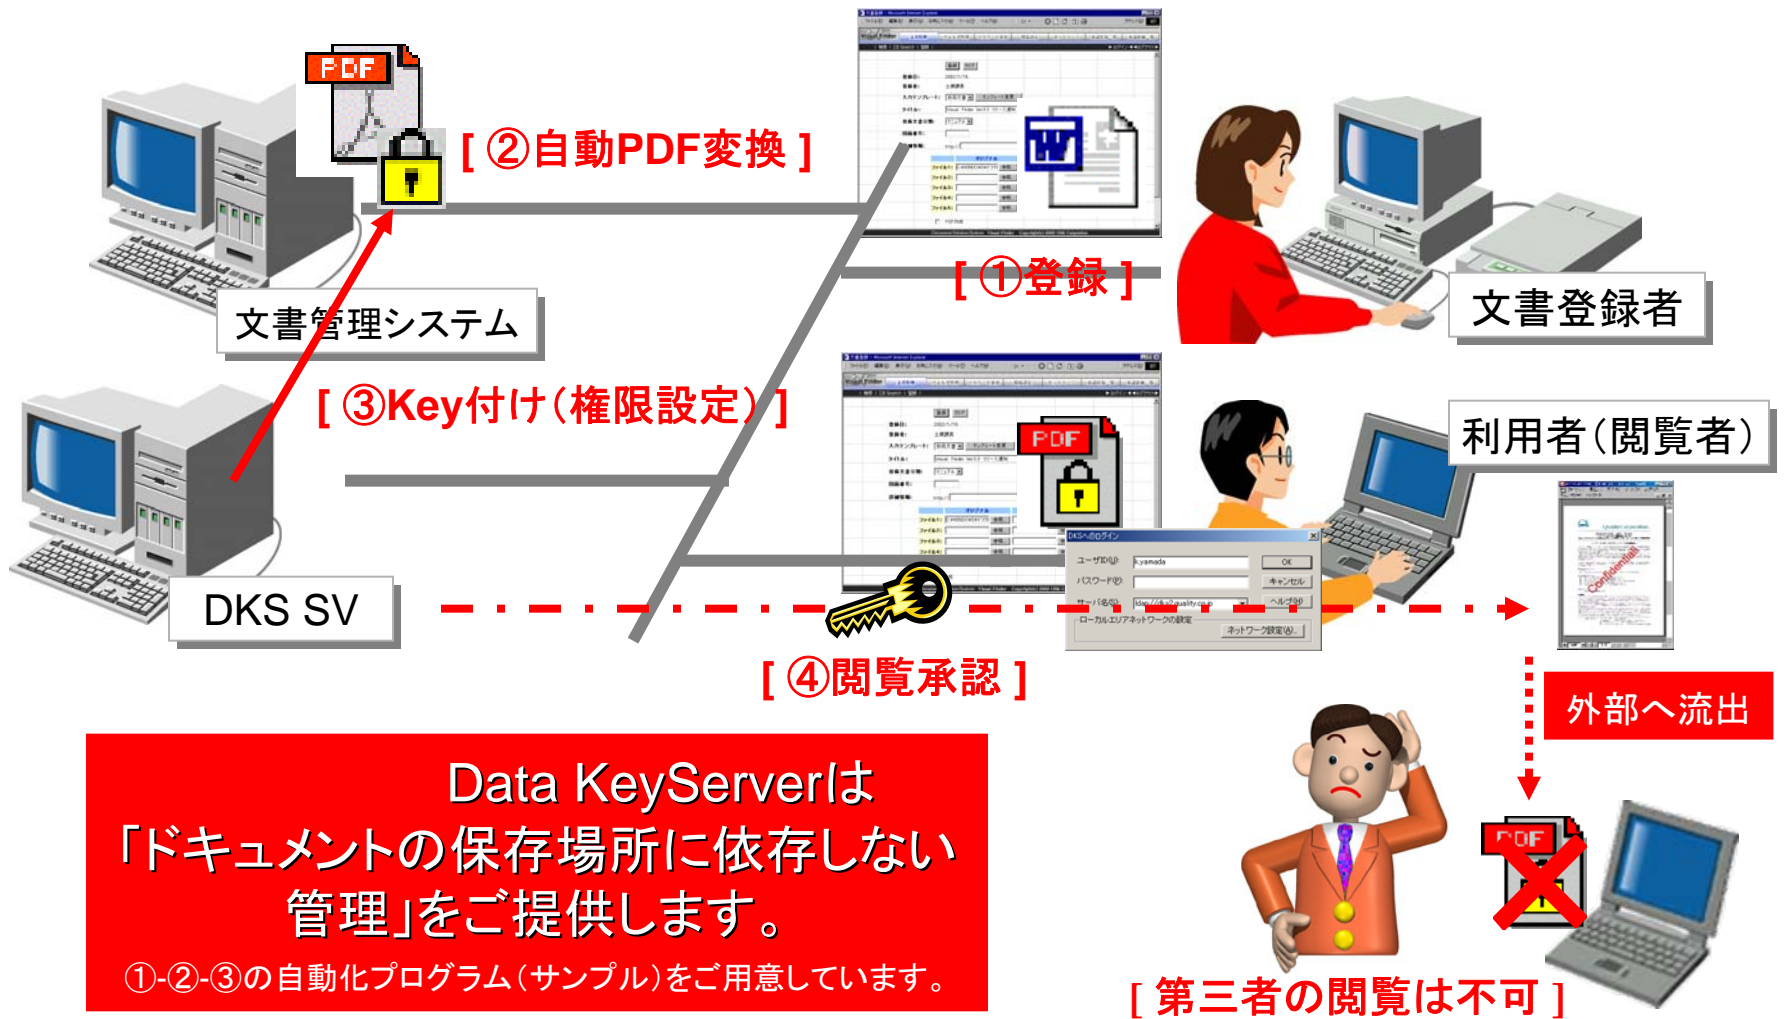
PDF

[ ②自動PDF変換 ]

[ ①登録 ]

文書管理システム

文書登録者

[ ③Key付け(権限設定) ]

PDF

利用者(閲覧者)

DKS SV

ユーザID(U)
パスワード(P)
OK
キャンセル
ヘルプ(H)
ローカルエリアネットワークの設定
ネットワーク設定(A)...

[ ④閲覧承認 ]

外部へ流出

Data KeyServerは「ドキュメントの保存場所に依存しない管理」をご提供します。
①-②-③の自動化プログラム(サンプル)をご用意しています。

PDF

[ 第三者の閲覧は不可 ]